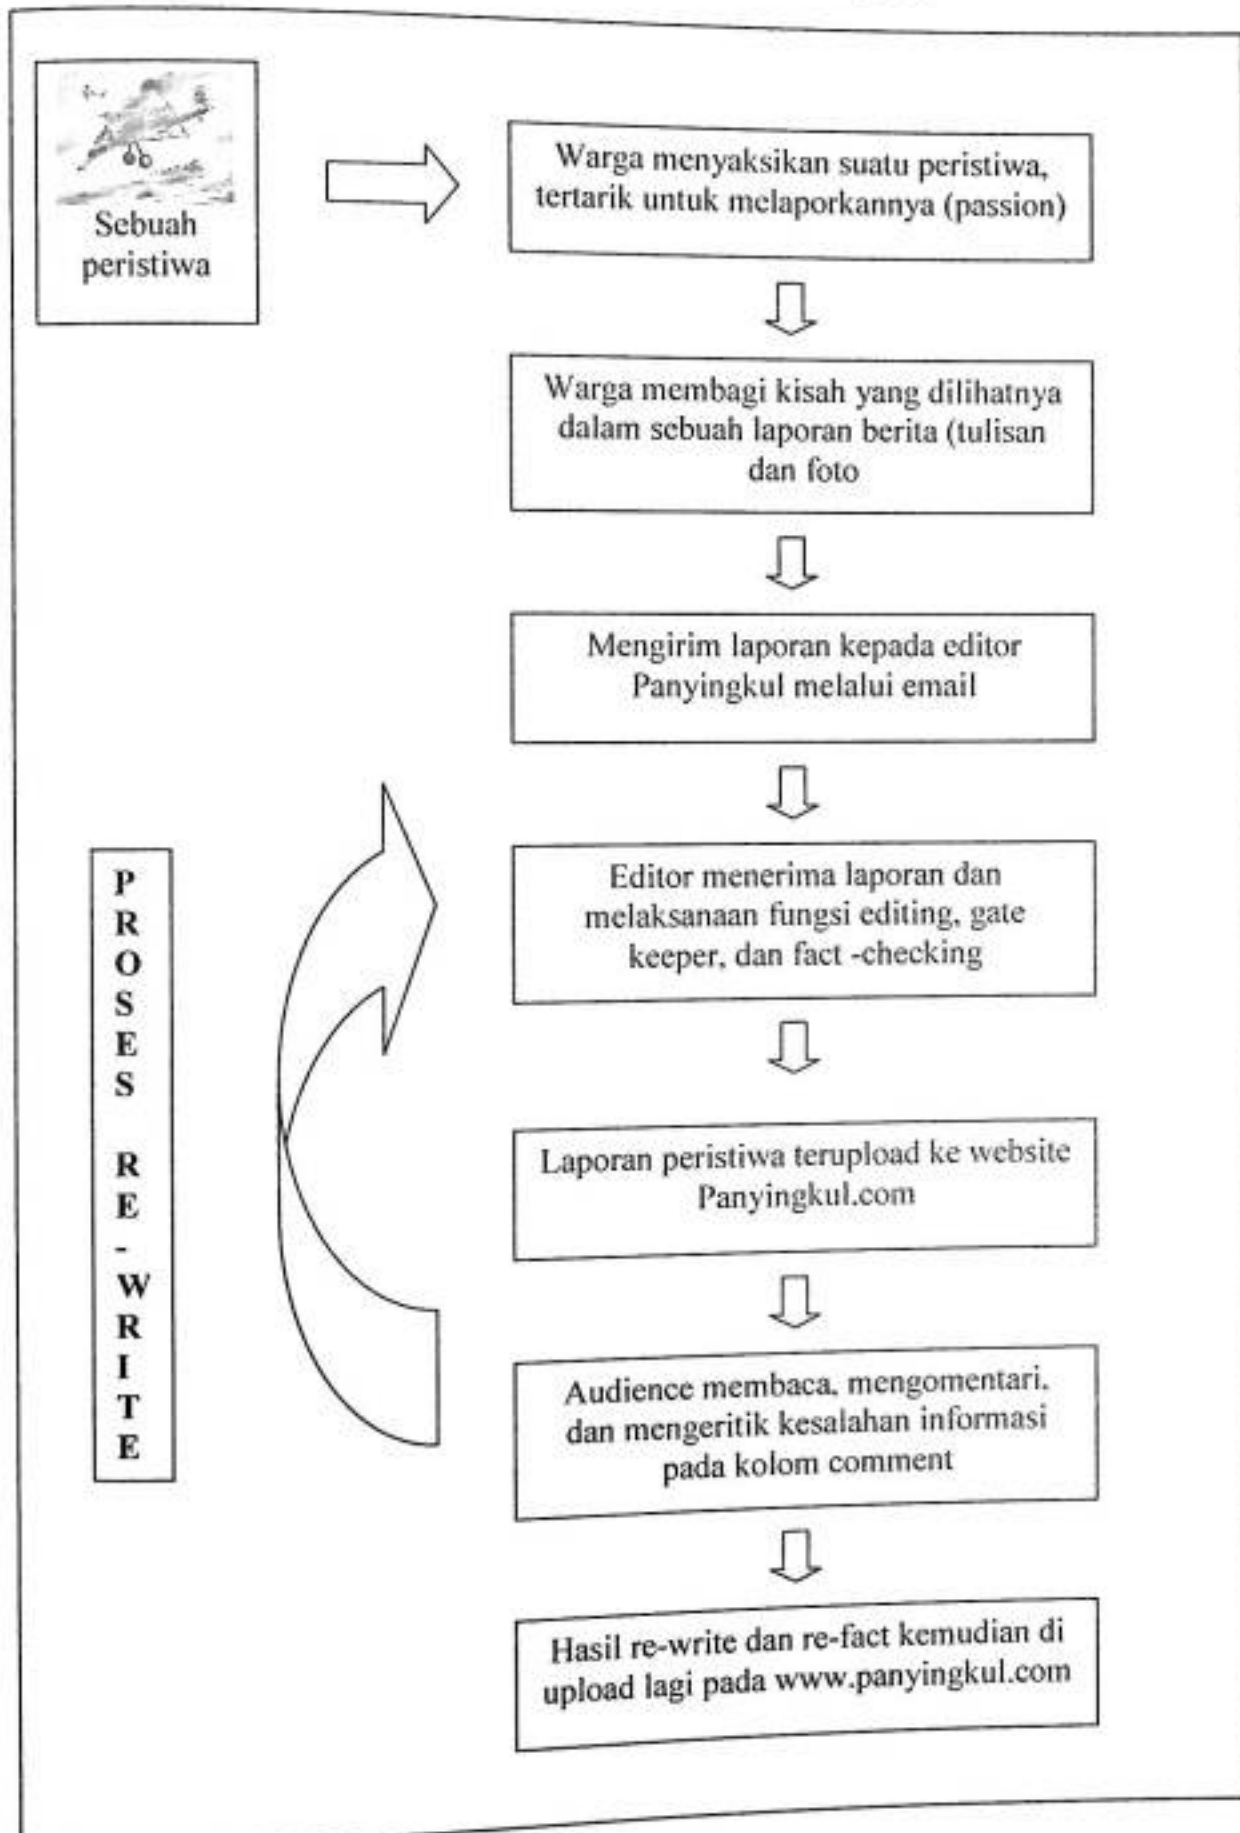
Sebuah peristiwa

Warga menyaksikan suatu peristiwa, tertarik untuk melaporkannya (passion)

Warga membagi kisah yang dilihatnya dalam sebuah laporan berita (tulisan dan foto

Mengirim laporan kepada editor Panyingkul melalui email

P
R
O
S
E
S

R
E
-
W
R
I
T
E

Editor menerima laporan dan melaksanaan fungsi editing, gate keeper, dan fact -checking

Laporan peristiwa terupload ke website Panyingkul.com

Audience membaca, mengomentari, dan mengeritik kesalahan informasi pada kolom comment

Hasil re-write dan re-fact kemudian di upload lagi pada www.panyingkul.com